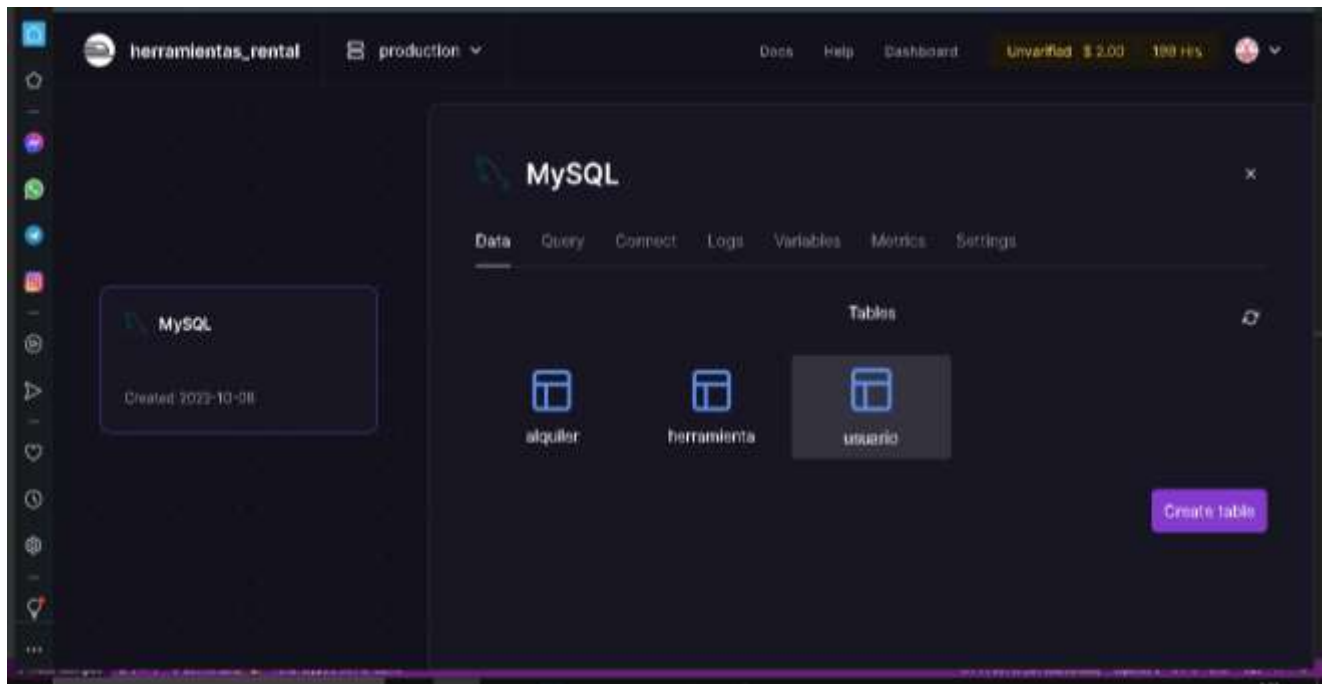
herramientas_rental

production

Docs Help Dashboard Unverified $ 2.00 188 Hrs

MySQL

×

Data Query Connect Logs Variables Metrics Settings

Tables

MySQL

Created 2023-10-08

alquiler

herramienta

usuario

Create table